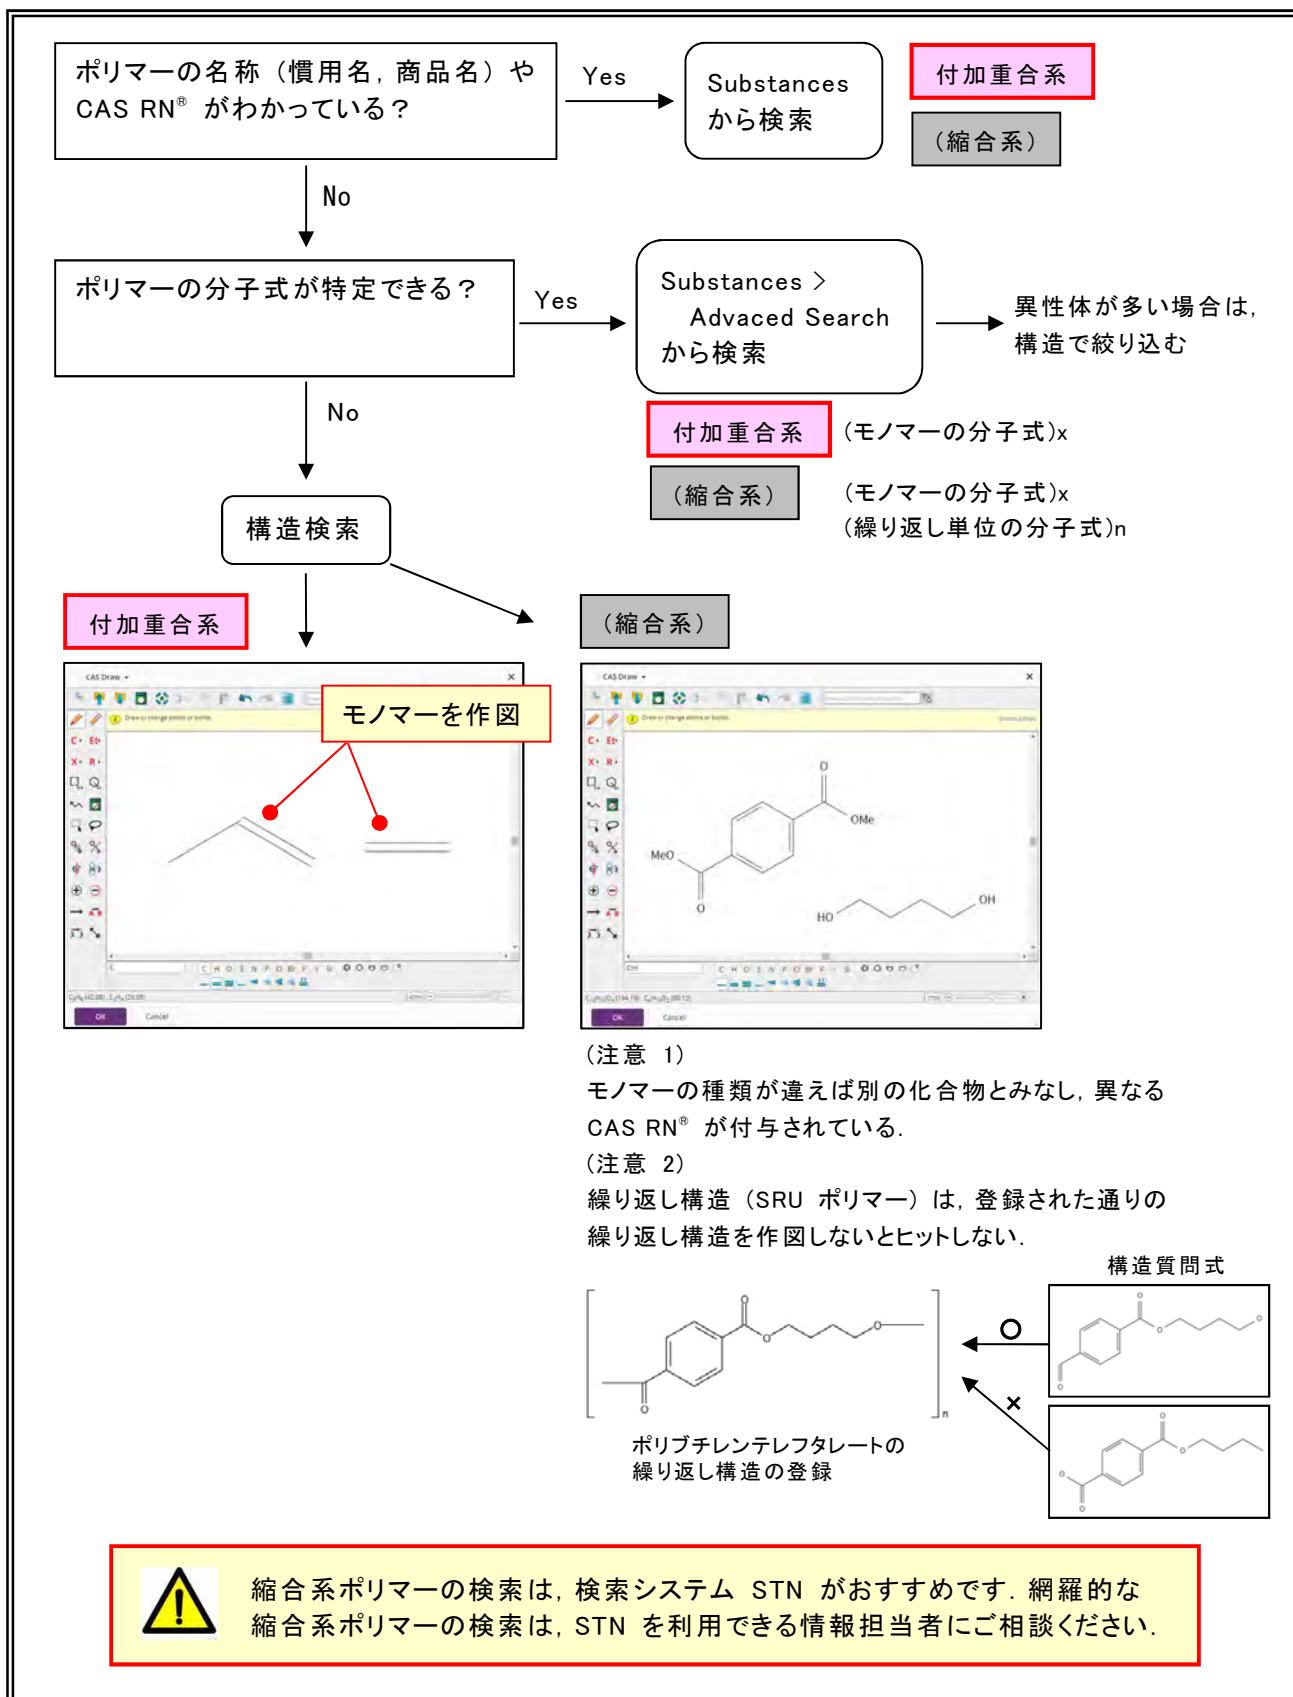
ポリマーの名称（慣用名，商品名）や CAS RN® がわかっている？

Yes

Substances から検索

付加重合系

（縮合系）

No

ポリマーの分子式が特定できる？

Yes

Substances > Advaced Search から検索

異性体が多い場合は，構造で絞り込む

付加重合系

(モノマーの分子式)x

（縮合系）

(モノマーの分子式)x
(繰り返し単位の分子式)n

No

構造検索

付加重合系

（縮合系）

CAS Draw

モノマーを作図

OK Cancel

CAS Draw

O
OMe
MeO
O
HO
OH

OK Cancel

（注意 1）
モノマーの種類が違えば別の化合物とみなし，異なる CAS RN® が付与されている．
（注意 2）
繰り返し構造（SRU ポリマー）は，登録された通りの繰り返し構造を作図しないとヒットしない．

構造質問式

O
O
O
O
n

ポリブチレンテレフタレートの
繰り返し構造の登録

○

×

縮合系ポリマーの検索は，検索システム STN がおすすめです．網羅的な縮合系ポリマーの検索は，STN を利用できる情報担当者にご相談ください．